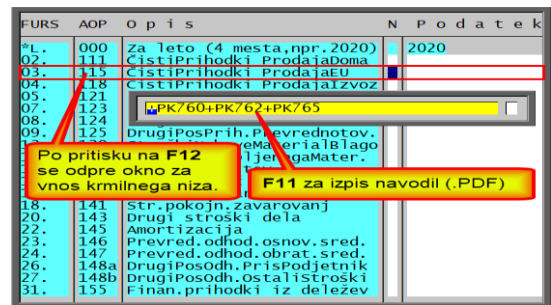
| FURS | AOP | Opis | N | Podatek |
|---|---|---|---|---|
| *L. | 000 | Za leto (4 mesta,npr.2020) | | 2020 |
| 02. | 111 | ČistiPrihodki ProdajaDoma | | |
| 03. | 115 | ČistiPrihodki ProdajaEU | | |
| 04. | 118 | ČistiPrihodki ProdajaIzvoz | | |
| 05. | 121 | | | |
| 07. | 123 | | | |
| 08. | 124 | | | |
| 09. | 125 | DrugiPosPrih.Prevrednotov. | | |
| | | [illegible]veMaterialBlago | | |
| | | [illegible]ljenegaMater. | | |
| 18. | 141 | Str.pokojn.zavarovanj | | |
| 20. | 143 | Drugi stroški dela | | |
| 22. | 145 | Amortizacija | | |
| 23. | 146 | Prevred.odhod.osnov.sred. | | |
| 24. | 147 | Prevred.odhod.obrat.sred. | | |
| 26. | 148a | DrugiPosOdh.PrisPodjetnik | | |
| 27. | 148b | DrugiPosOdh.OstaliStroški | | |
| 31. | 155 | Finan.prihodki iz deležev | | |

+PK760+PK762+PK765

Po pritisku na F12 se odpre okno za vnos krmilnega niza.

F11 za izpis navodil (.PDF)